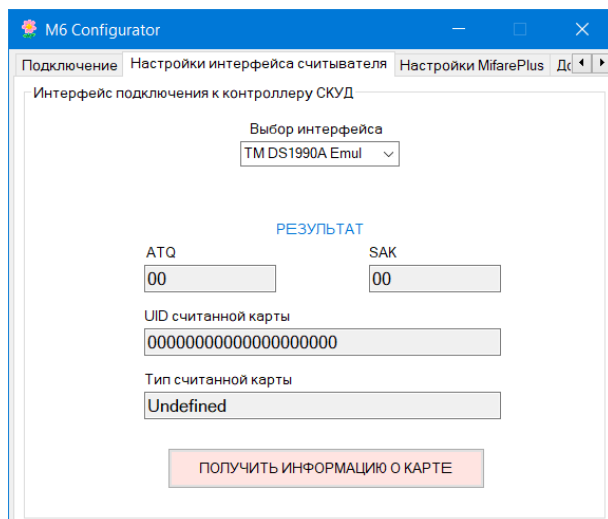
M6 Configurator

Подключение | Настройки интерфейса считывателя | Настройки MifarePlus | До

Интерфейс подключения к контроллеру СКУД

Выбор интерфейса

TM DS1990A Emul

РЕЗУЛЬТАТ

ATQ

00

SAK

00

UID считанной карты

00000000000000000000

Тип считанной карты

Undefined

ПОЛУЧИТЬ ИНФОРМАЦИЮ О КАРТЕ